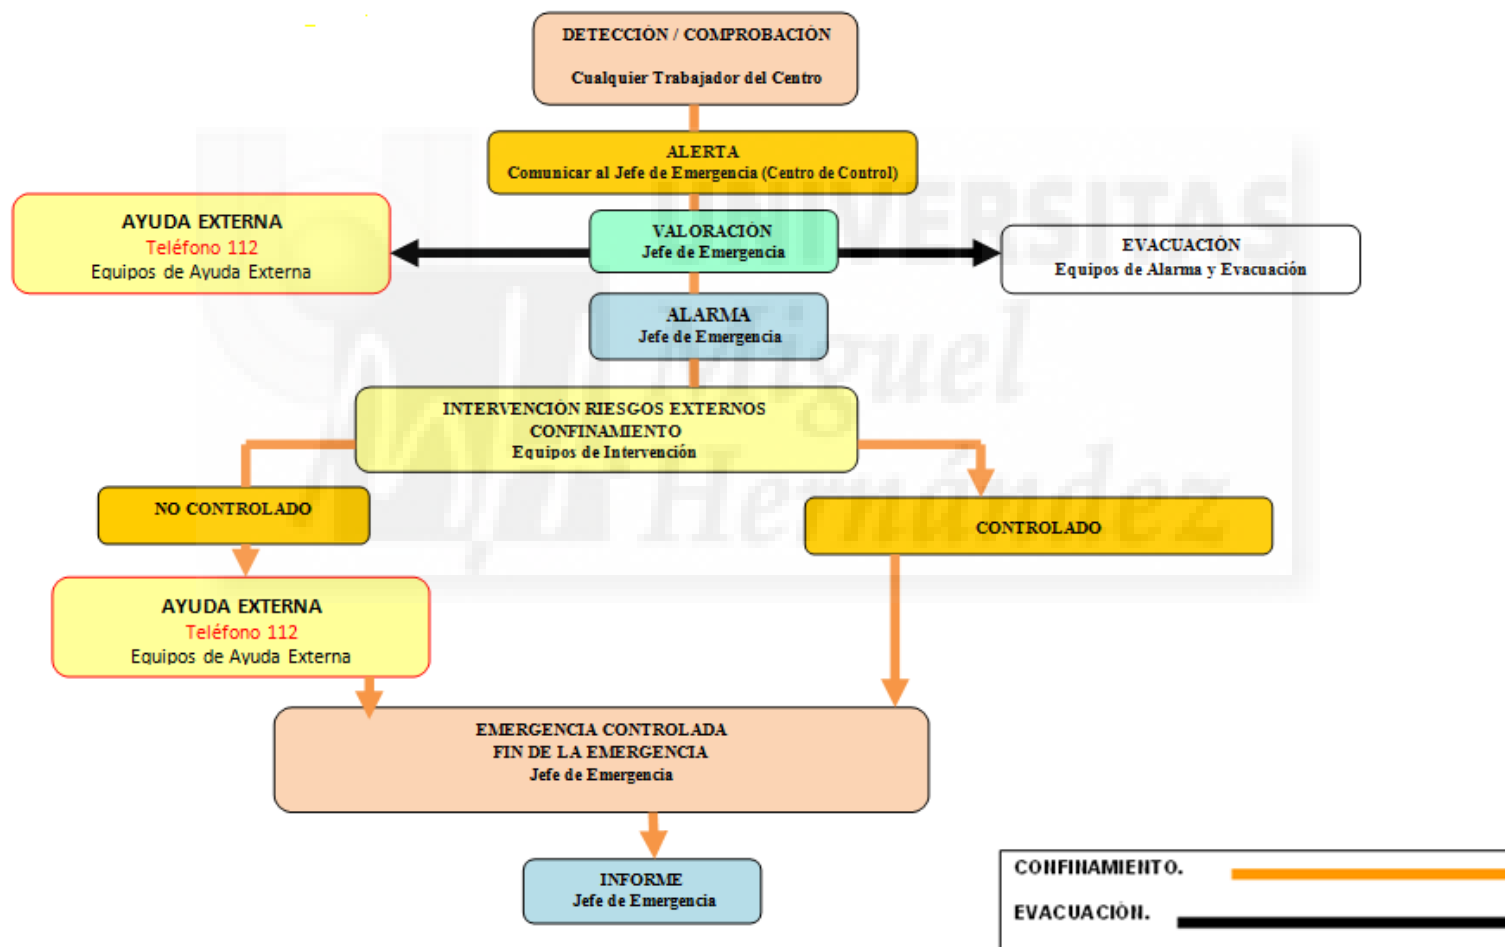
DETECCIÓN / COMPROBACIÓN

Cualquier Trabajador del Centro

ALERTA
Comunicar al Jefe de Emergencia (Centro de Control)

AYUDA EXTERNA
Teléfono 112
Equipos de Ayuda Externa

VALORACIÓN
Jefe de Emergencia

EVACUACIÓN
Equipos de Alarma y Evacuación

ALARMA
Jefe de Emergencia

INTERVENCIÓN RIESGOS EXTERNOS
CONFINAMIENTO
Equipos de Intervención

NO CONTROLADO

CONTROLADO

AYUDA EXTERNA
Teléfono 112
Equipos de Ayuda Externa

EMERGENCIA CONTROLADA
FIN DE LA EMERGENCIA
Jefe de Emergencia

INFORME
Jefe de Emergencia

CONFINAMIENTO.

EVACUACIÓN.

UNIVERSITAS
Miguel Hernández